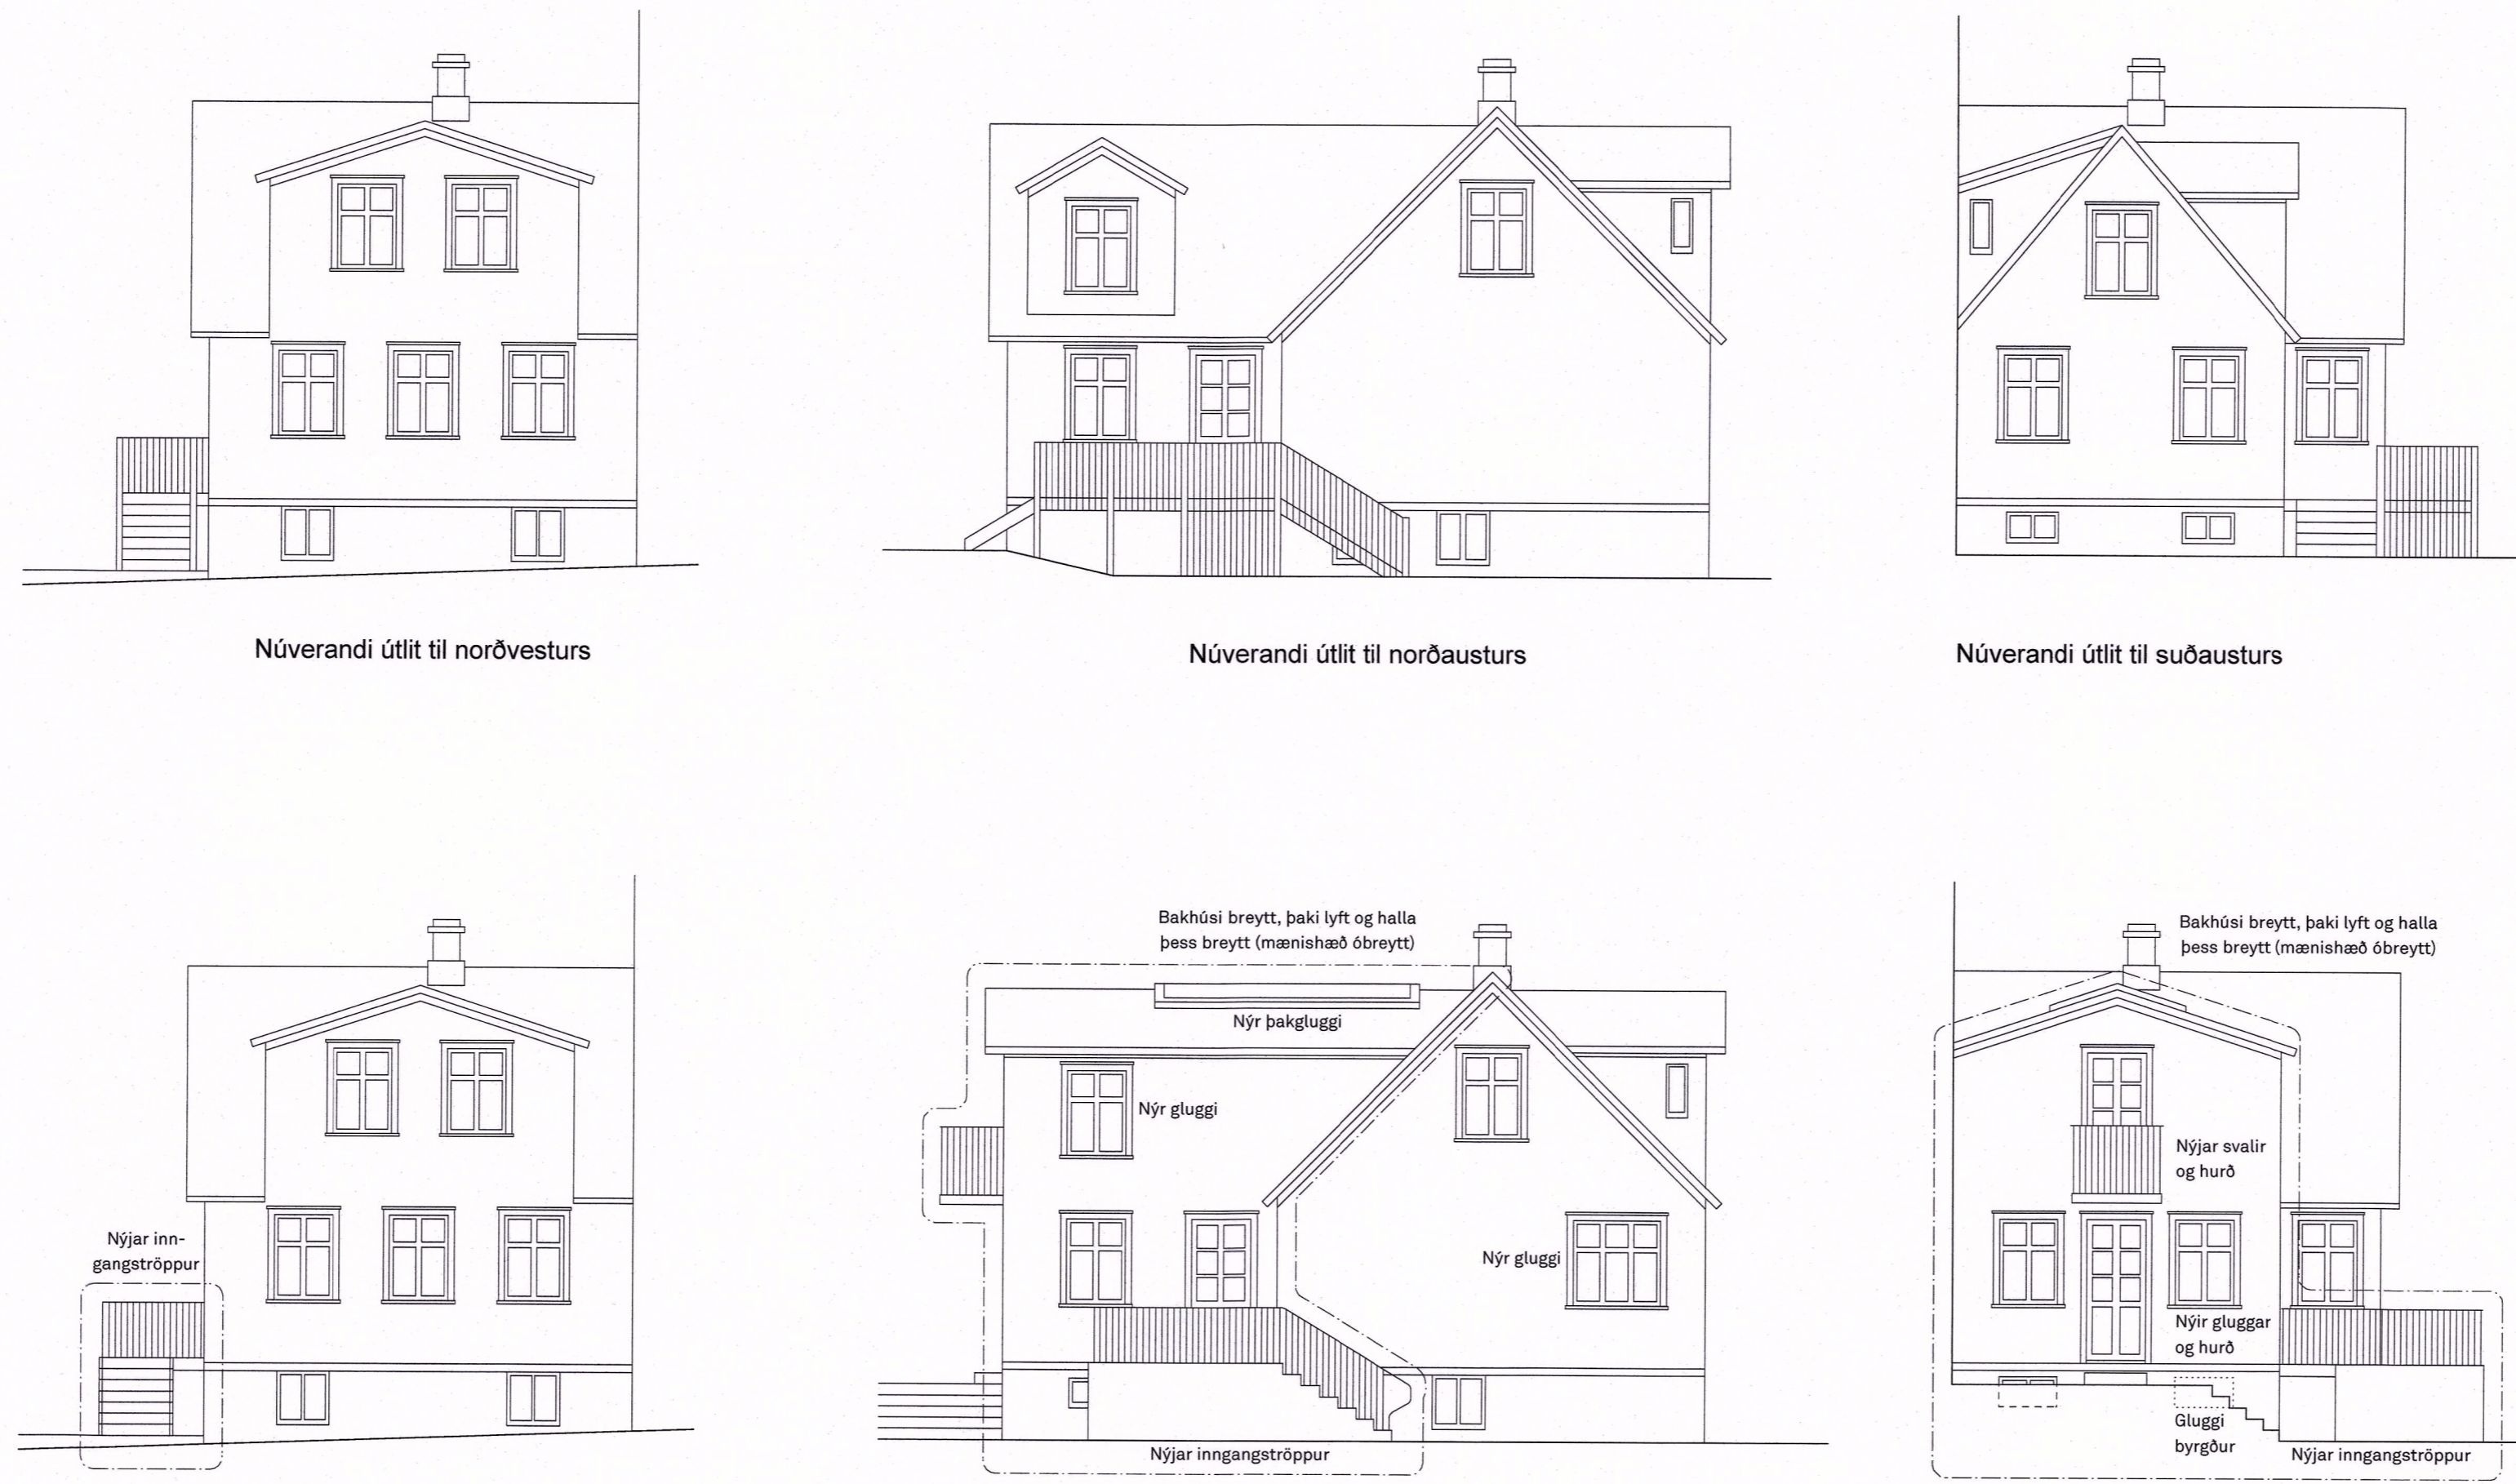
Núverandi útlit til norðvesturs

Núverandi útlit til norðausturs

Núverandi útlit til suðausturs

Nýjar inngangströppur

Bakhúsi breytt, þaki lyft og halla þess breytt (mænishæð óbreytt)

Nýr þakgluggi

Nýr gluggi

Nýr gluggi

Nýjar inngangströppur

Bakhúsi breytt, þaki lyft og halla þess breytt (mænishæð óbreytt)

Nýjar svalir og hurð

Nýir gluggar og hurð

Gluggi byrgður

Nýjar inngangströppur